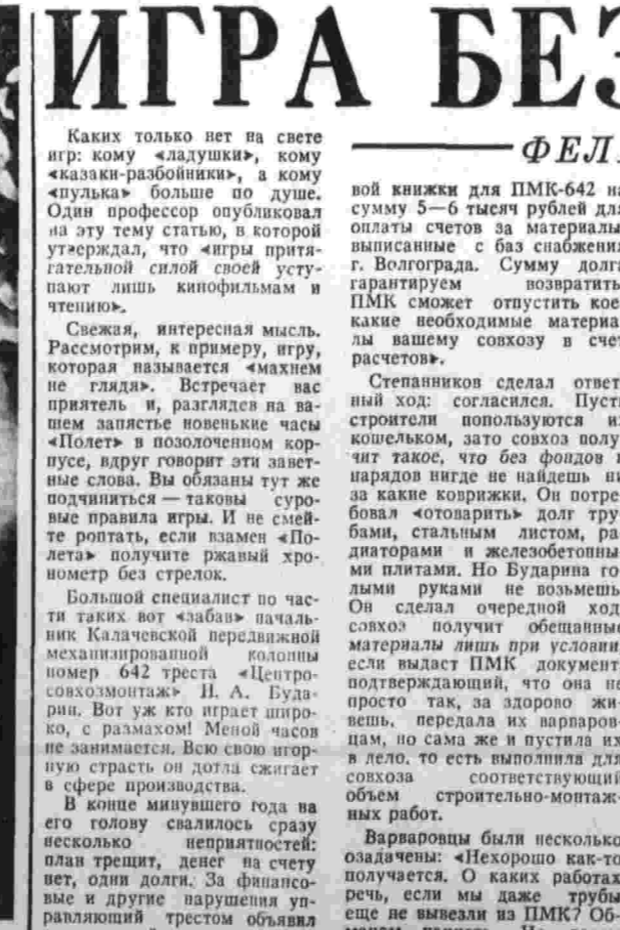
ИГРА БЕЗ

ФЕЛ

Каких только нет на свете игр: кому «ладушки», кому «казаки-разбойники», а кому «пулька» больше по душе. Один профессор опубликовал на эту тему статью, в которой утверждал, что «игры притягательной силой своей уступают лишь кинофильмам и чтению».

Свежая, интересная мысль. Рассмотрим, к примеру, игру, которая называется «махнем не глядя». Встречает вас приятель и, разглядев на вашем запястье новенькие часы «Полет» в позолоченном корпусе, вдруг говорит эти заветные слова. Вы обязаны тут же подчиниться — таковы суровые правила игры. И не смейте роптать, если взамен «Полета» получите ржавый хронометр без стрелок.

Большой специалист по части таких вот «забав» начальник Калачевской передвижной механизированной колонны номер 642 треста «Центросовхозмонтаж» Н. А. Бударин. Вот уж кто играет широко, с размахом! Меной часов не занимается. Всю свою игорную страсть он дотла сжигает в сфере производства.

В конце минувшего года на его голову свалилось сразу несколько неприятностей: план трещит, денег на счету нет, одни долги. За финансовые и другие нарушения управляющий трестом объявил

вой книжки для ПМК-642 на сумму 5—6 тысяч рублей для оплаты счетов за материалы, выписанные с баз снабжения г. Волгограда. Сумму долга гарантируем возвратить. ПМК сможет отпустить кое-какие необходимые материалы вашему совхозу в счет расчетов».

Степанников сделал ответный ход: согласился. Пусть строители попользуются их кошельком, зато совхоз получит такое, что без фондов и нарядов нигде не найдешь ни за какие коврижки. Он потребовал «отоварить» долг трубами, стальным листом, радиаторами и железобетонными плитами. Но Бударина голыми руками не возьмешь. Он сделал очередной ход: совхоз получит обещанные материалы лишь при условии, если выдаст ПМК документ, подтверждающий, что она не просто так, за здорово живешь, передала их варваровцам, но сама же и пустила их в дело, то есть выполнила для совхоза соответствующий объем строительно-монтажных работ.

Варваровцы были несколько озадачены: «Нехорошо как-то получается. О каких работах речь, если мы даже трубы еще не вывезли из ПМК? Об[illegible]